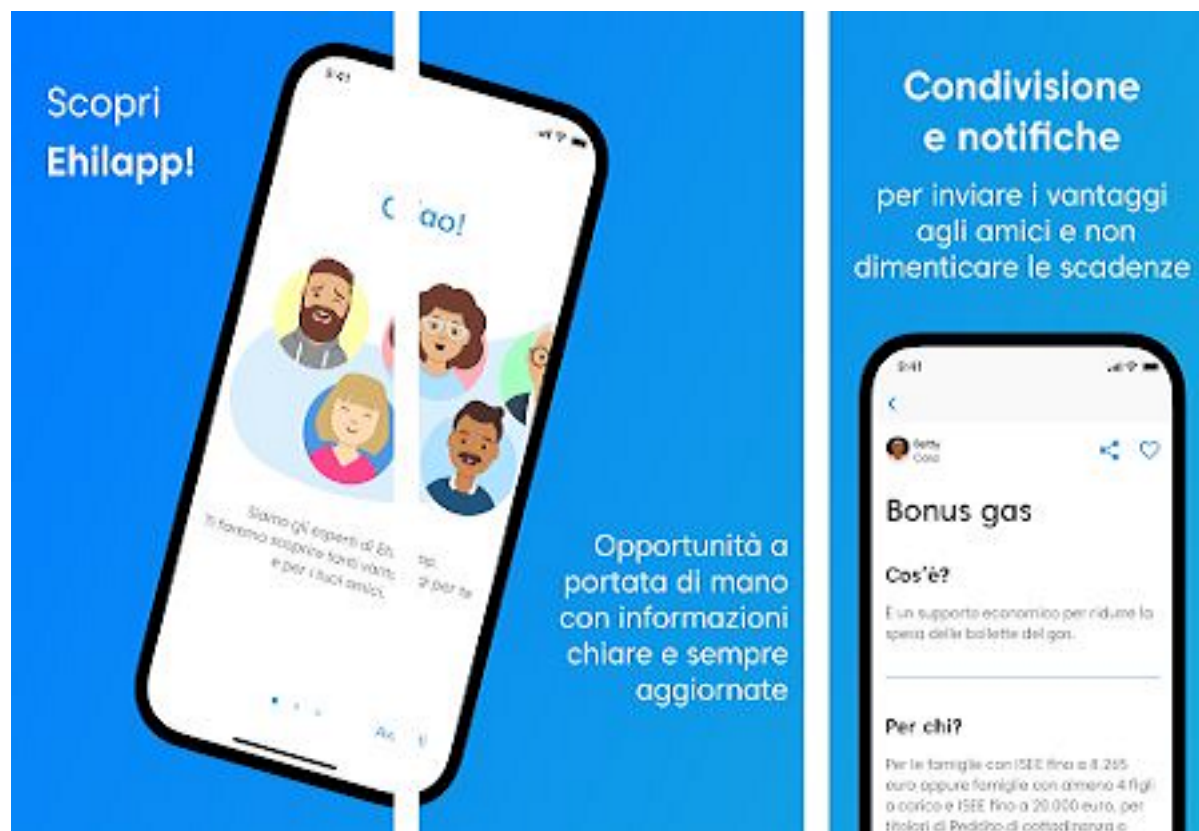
Scopri
Ehilapp!

9:41

C ao!

Siamo gli esperti di Eh
Ti faremo scoprire tanti vant
e per i tuoi amici.

ap
per te

Ac

Opportunità a portata di mano con informazioni chiare e sempre aggiornate

Condivisione e notifiche

per inviare i vantaggi agli amici e non dimenticare le scadenze

9:41

<

Betty
Caio

Bonus gas

Cos'è?

È un supporto economico per ridurre la spesa delle bollette del gas.

Per chi?

Per le famiglie con ISEE fino a 8.265 euro oppure famiglie con almeno 4 figli a carico e ISEE fino a 20.000 euro, per titolari di Reddito di cittadinanza o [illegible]